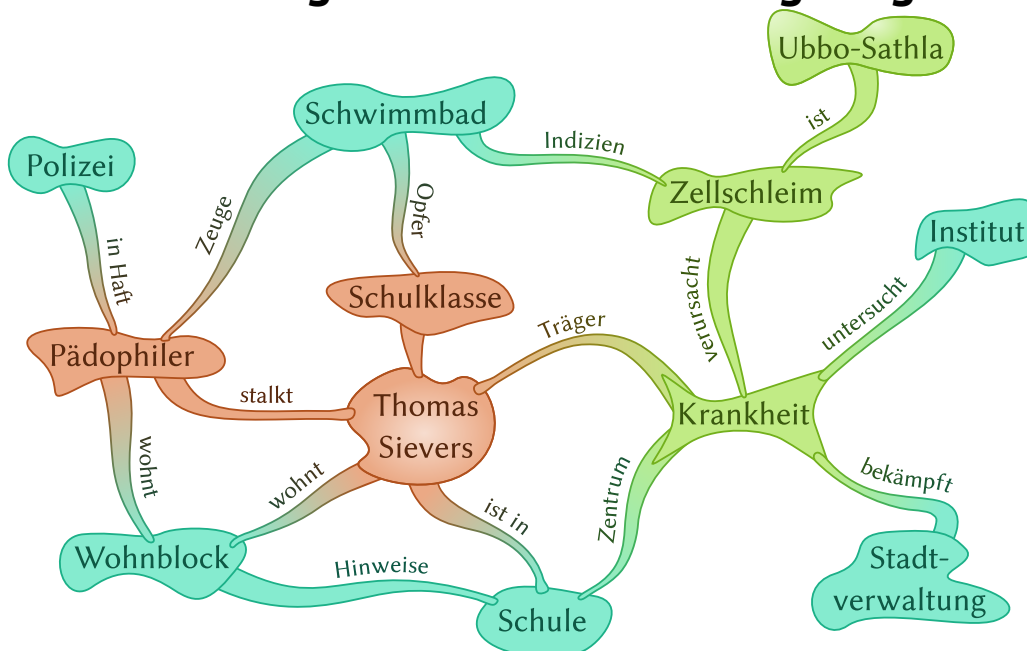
Ubbo-Sathla

ist

Schwimmbad

Indizien

Zellschleim

Polizei

Zeuge

Opfer

Institut

in Haft

verursacht

untersucht

Schulklasse

Träger

Pädophiler

stalkt

Thomas Sievers

Krankheit

wohnt

wohnt

ist in

Zentrum

bekämpft

Wohnblock

Hinweise

Schule

Stadtverwaltung